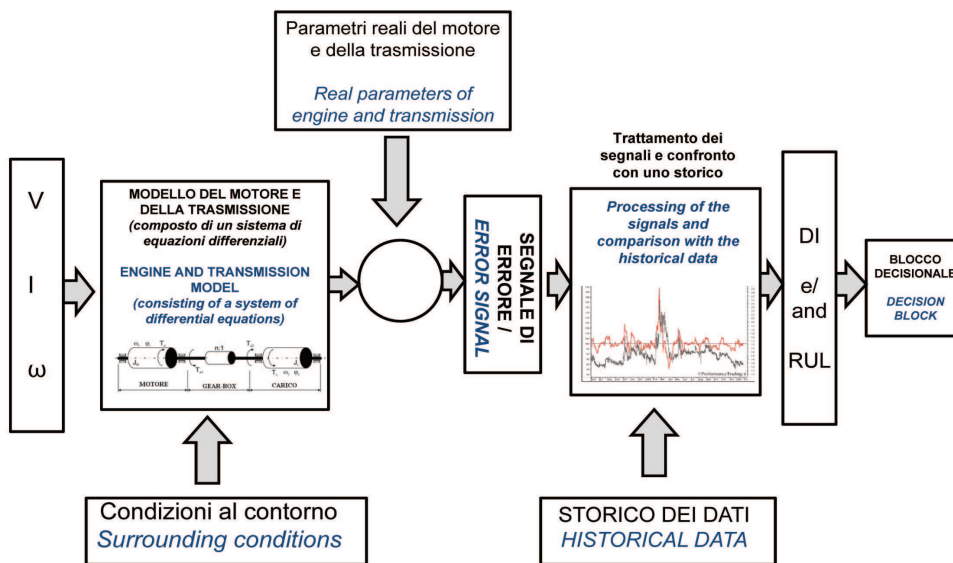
Parametri reali del motore e della trasmissione

Real parameters of engine and transmission

V

I

ω

MODELLO DEL MOTORE E DELLA TRASMISSIONE
(composto di un sistema di equazioni differenziali)

ENGINE AND TRANSMISSION MODEL
(consisting of a system of differential equations)

MOTORE GEAR-BOX CARICO

SEGNALE DI ERRORE / ERROR SIGNAL

Trattamento dei segnali e confronto con uno storico

Processing of the signals and comparison with the historical data

DI

e/ and

RUL

BLOCCO DECISIONALE

DECISION BLOCK

Condizioni al contorno
Surrounding conditions

STORICO DEI DATI
HISTORICAL DATA